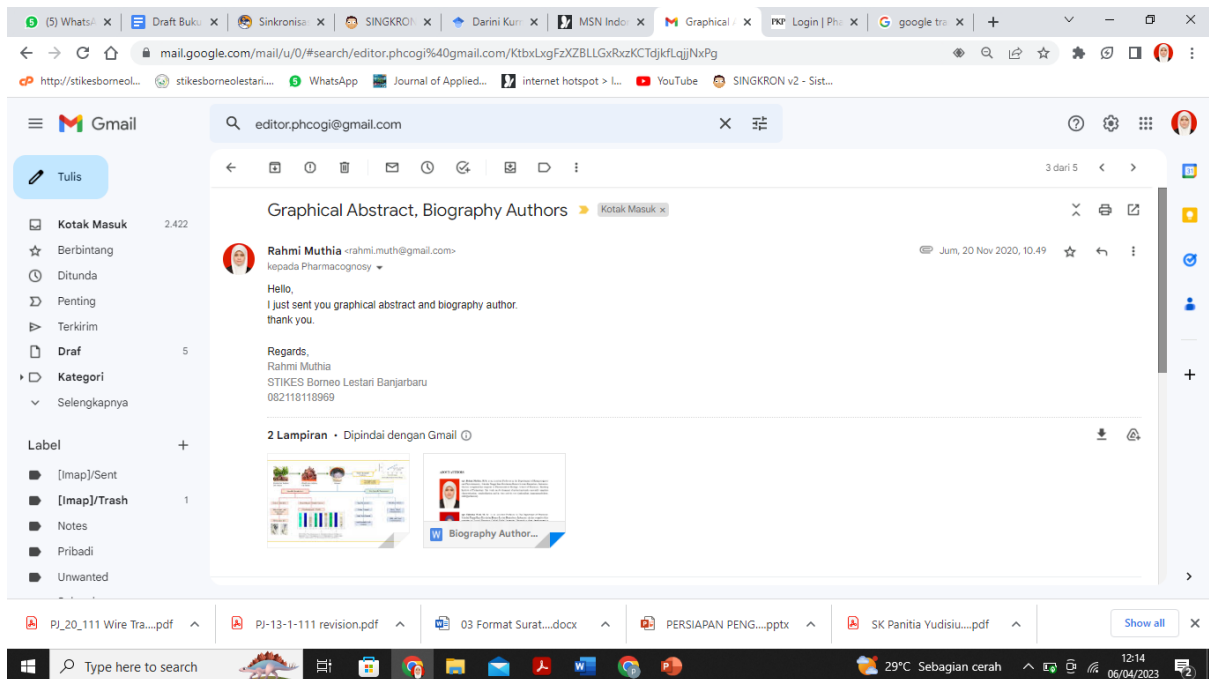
(5) WhatsA × | Draft Buku × | Sinkronisa × | SINGKRON × | Darini Kur × | MSN Indo × | Graphical × | Login | Ph × | google tra × | +

mail.google.com/mail/u/0/#search/editor.phcogi%40gmail.com/KtbxLxgFzXZBLLGxRxzKCTdjkfLqjjNxPg

http://stikesborneol... stikesborneolestari... WhatsApp Journal of Applied... internet hotspot > l... YouTube SINGKRON v2 - Sist...

Gmail

editor.phcogi@gmail.com

Tulis

Kotak Masuk 2.422
Berbintang
Ditunda
Penting
Terkirim
Draf 5
Kategori
Selengkapnya

Label +
[Imap]/Sent
[Imap]/Trash 1
Notes
Pribadi
Unwanted

3 dari 5

Graphical Abstract, Biography Authors Kotak Masuk ×

Rahmi Muthia <rahmi.muth@gmail.com>
kepada Pharmacognosy

Jum, 20 Nov 2020, 10.49

Hello,
I just sent you graphical abstract and biography author.
thank you.

Regards,
Rahmi Muthia
STIKES Borneo Lestari Banjarbaru
082118118969

2 Lampiran • Dipindai dengan Gmail

Biography Author...

PJ_20_111 Wire Tra....pdf | PJ-13-1-111 revision.pdf | 03 Format Surat....docx | PERSIAPAN PENG....pptx | SK Panitia Yudisiu....pdf | Show all

Type here to search

29°C Sebagian cerah 12:14 06/04/2023